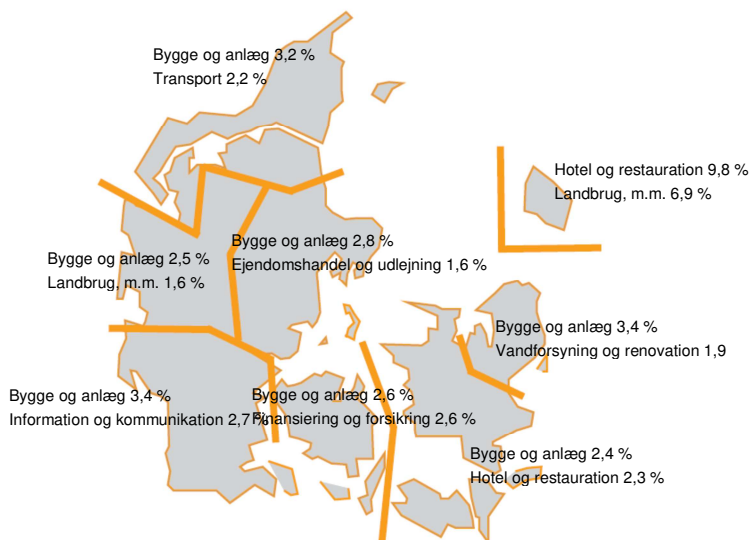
Bygge og anlæg 3,2 %
Transport 2,2 %

Hotel og restauration 9,8 %
Landbrug, m.m. 6,9 %

Bygge og anlæg 2,8 %
Ejendomshandel og udlejning 1,6 %

Bygge og anlæg 2,5 %
Landbrug, m.m. 1,6 %

Bygge og anlæg 3,4 %
Vandforsyning og renovation 1,9

Bygge og anlæg 3,4 %
Information og kommunikation 2,7 %

Bygge og anlæg 2,6 %
Finansiering og forsikring 2,6 %

Bygge og anlæg 2,4 %
Hotel og restauration 2,3 %